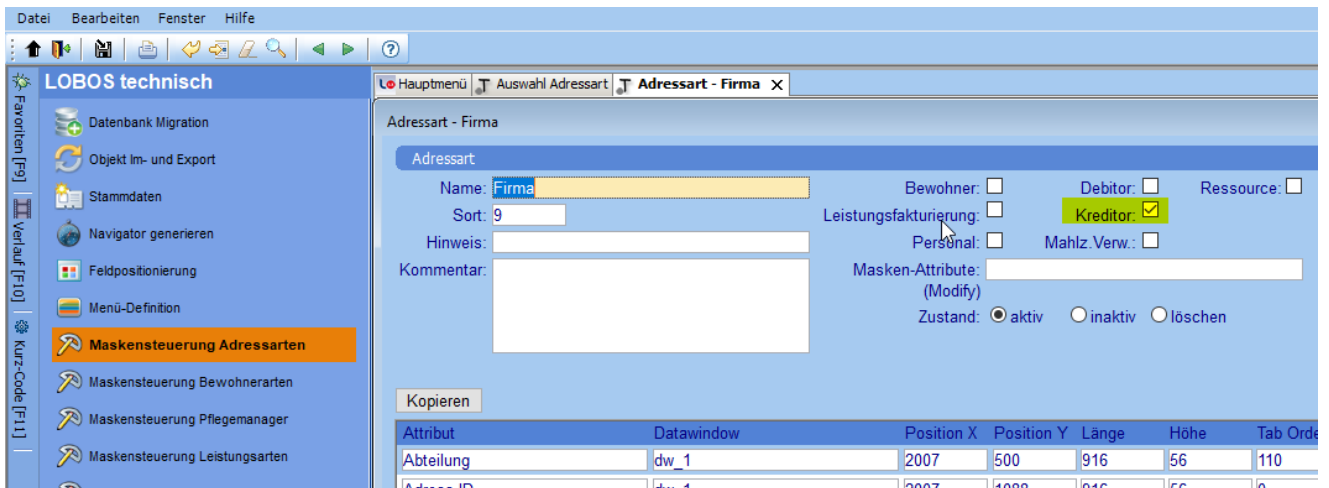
Datei Bearbeiten Fenster Hilfe

Favoriten [F9]
Verlauf [F10]
Kurz-Code [F11]

LOBOS technisch

Datenbank Migration
Objekt Im- und Export
Stammdaten
Navigator generieren
Feldpositionierung
Menü-Definition
Maskensteuerung Adressarten
Maskensteuerung Bewohnerarten
Maskensteuerung Pflegemanager
Maskensteuerung Leistungsarten

Hauptmenü | Auswahl Adressart | Adressart - Firma

Adressart - Firma

Adressart

Name: Firma
Sort: 9
Hinweis:
Kommentar:

Bewohner:
Leistungsfakturierung:
Personal:
Masken-Attribute (Modify):
Zustand: aktiv inaktiv löschen

Debitor:
Kreditor:
Mahlz.Verw.:

Ressource:

Kopieren

| Attribut | Datawindow | Position X | Position Y | Länge | Höhe | Tab Orde |
|---|---|---|---|---|---|---|
| Abteilung | dw_1 | 2007 | 500 | 916 | 56 | 110 |
| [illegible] | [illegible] | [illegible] | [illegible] | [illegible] | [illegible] | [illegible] |